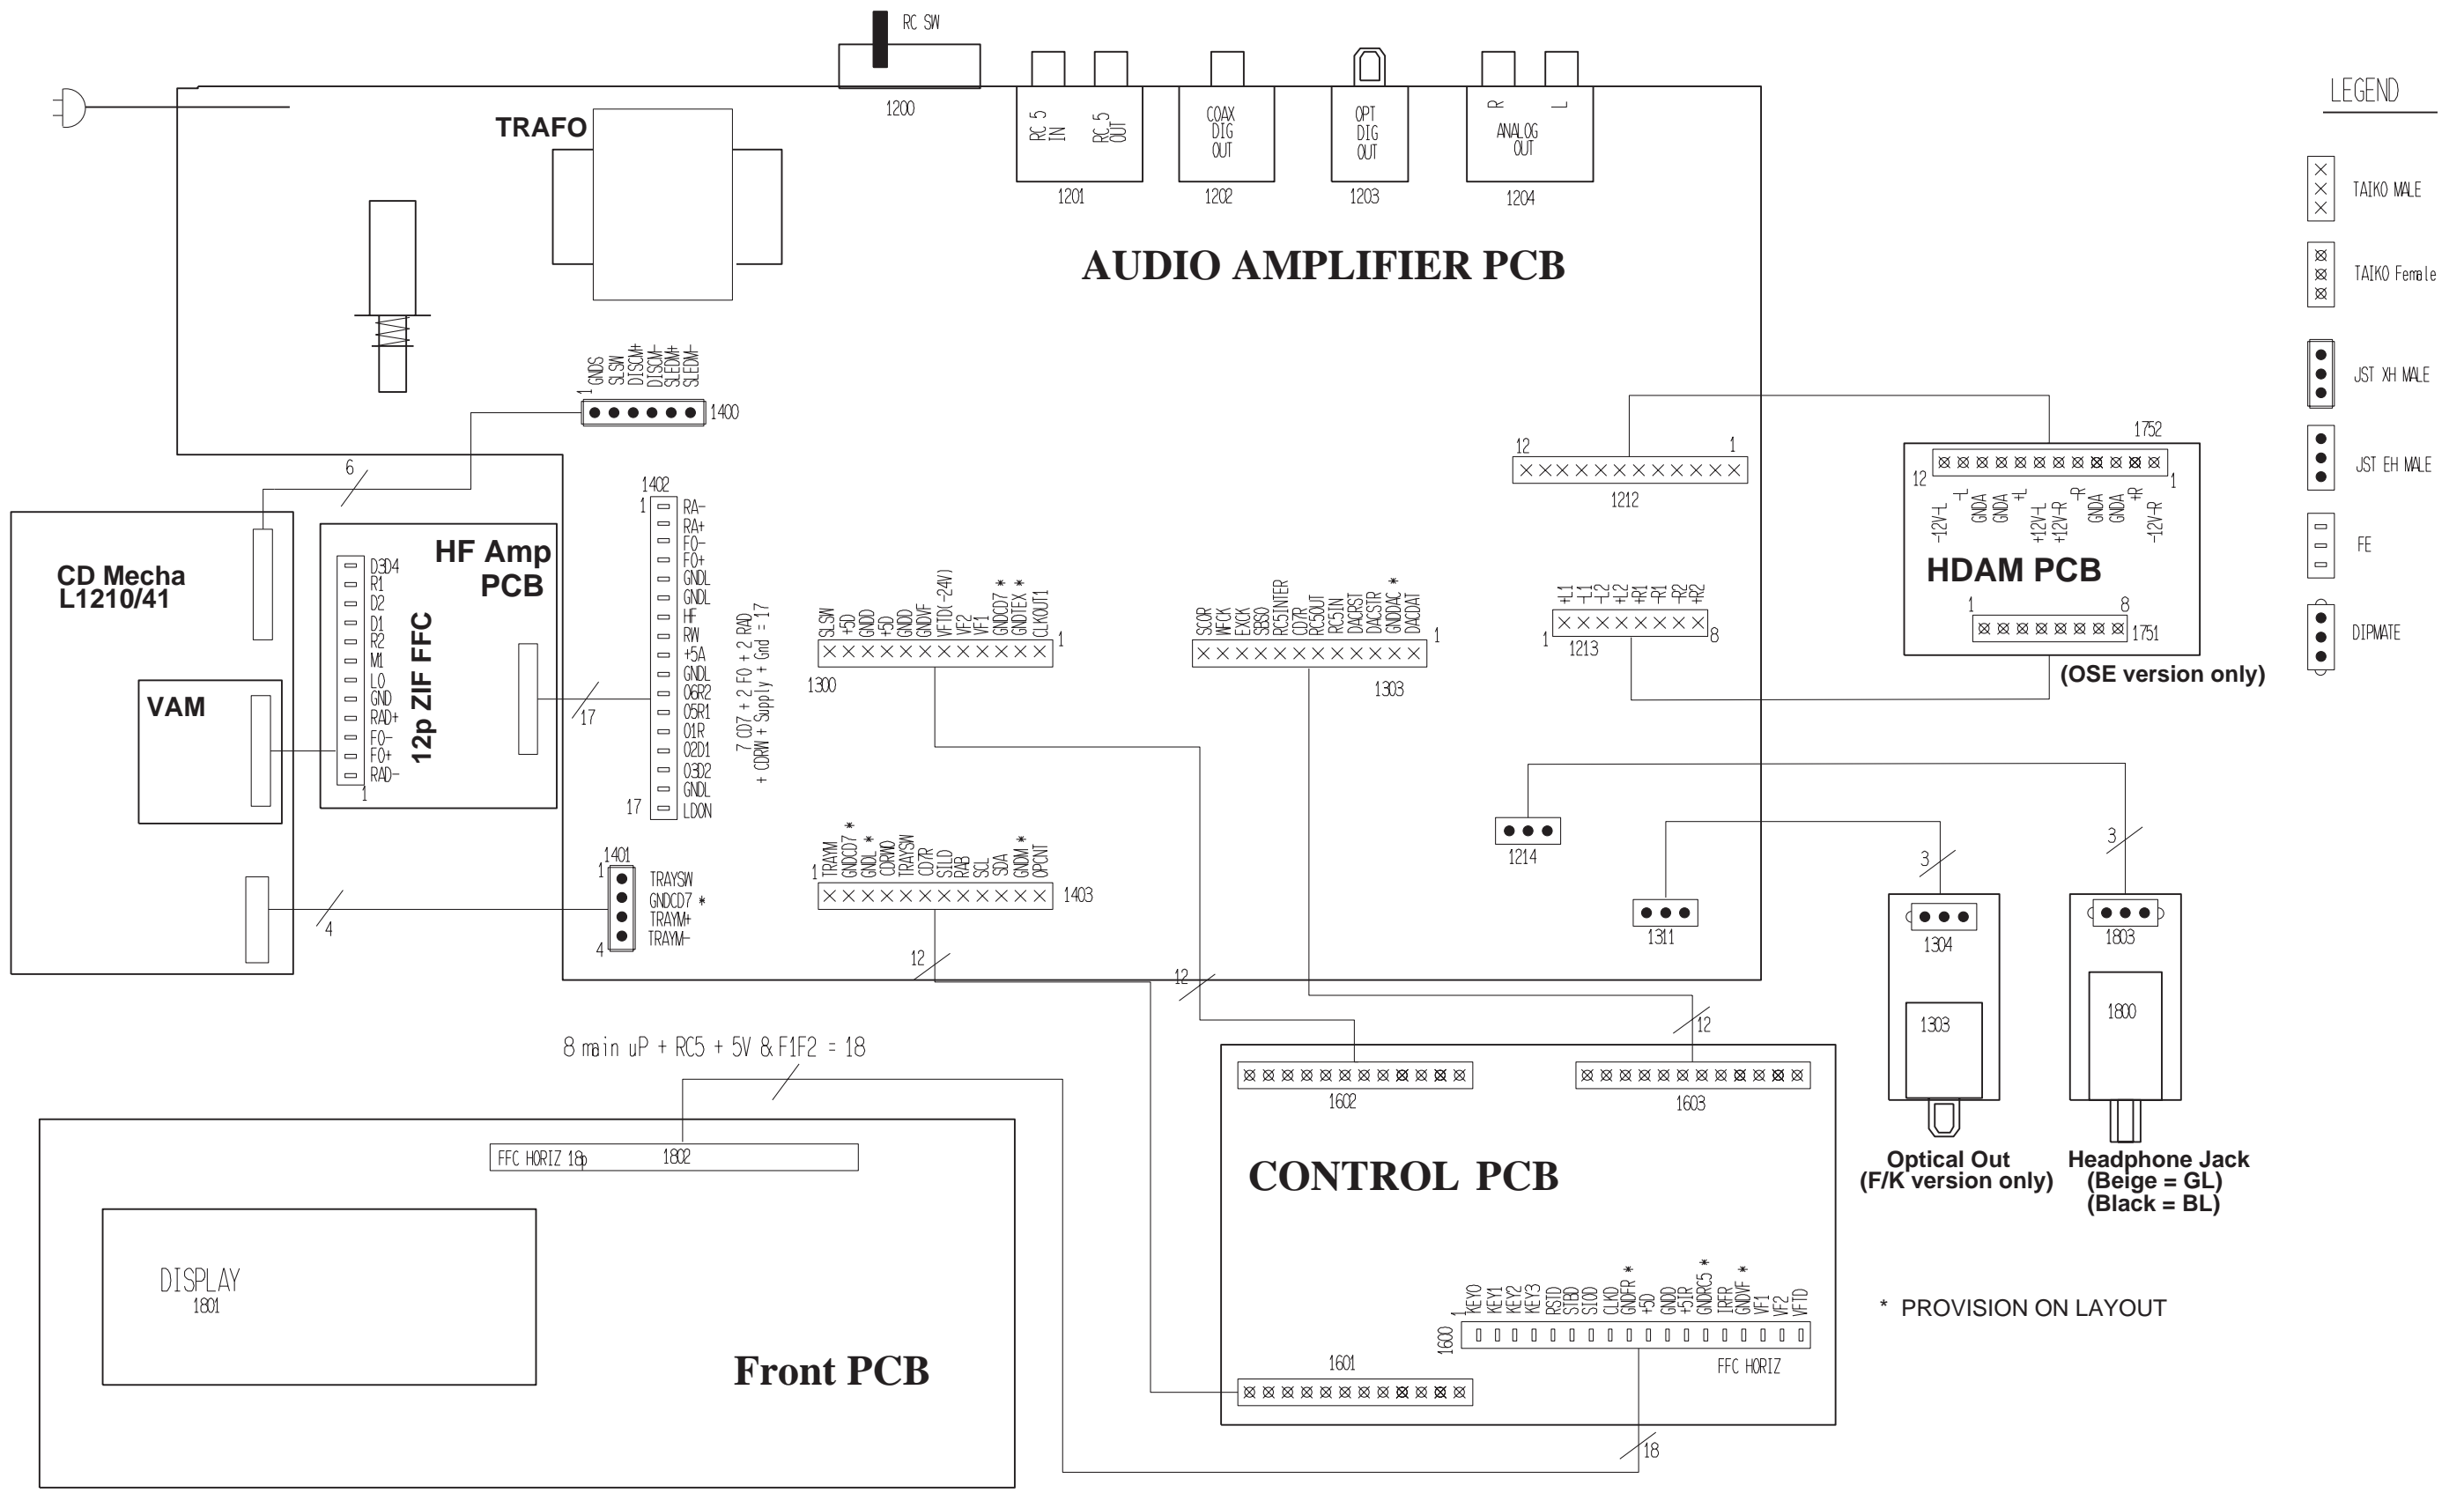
RC SW
1200
RC 5 IN
RC 5 OUT
1201
COAX DIG OUT
1202
OPT DIG OUT
1203
R L
ANALOG OUT
1204

LEGEND
TAIKO MALE
TAIKO Female
JST XH MALE
JST EH MALE
FE
DIPMATE

TRAFO

AUDIO AMPLIFIER PCB

1 GNDS SLSW DISCM+ DISCM- SLEDM+ SLEDM-
1400

6

CD Mecha
L1210/41

HF Amp
PCB

12p ZIF FFC
D3D4 R1 D2 D1 R2 M1 LO GND RAD+ FO- FO+ RAD-
1

VAM

1402
1
RA- RA+ FO- FO+ GNDL GNDL HF RW +5A GNDL 06R2 05R1 01R 02D1 03D2 GNDL LDON
17

17
7 CD7 + 2 FO + 2 RAD + CDRW + Supply + Gnd = 17

SLSW +5D GNDD +5D GNDD GNDVF VFTD(-24V) VF2 VF1 GNDCD7 * GNDTEX * CLKOUT1
1
1300

SCOR WFCK EXCK SBSO RC5INTER CD7R RC5OUT RC5IN DACRST DACSTR GNDDAC * DACDAT
1
1303

12 1
1212

1752
12 1
-12V-L -L GNDA GNDA +L +12V-L +12V-R -R GNDA GNDA +R -12V-R
HDAM PCB
1 8
1751
(OSE version only)

+L1 -L1 -L2 +L2 +R1 -R1 -R2 +R2
1 8
1213

1401
1
TRAYSW
GNDCD7 *
TRAYM+
TRAYM-
4

4

1
TRAYM GNDCD7 * GNDL * CDRWD TRAYSW CD7R SILD RAB SCL SDA GNDM * OPCNT
1403

1214

1311

3
1304
1303
Optical Out
(F/K version only)

3
1803
1800
Headphone Jack
(Beige = GL)
(Black = BL)

12
12
12

8 main uP + RC5 + 5V & F1F2 = 18

FFC HORIZ 18p
1802

DISPLAY
1801

Front PCB

1602
1603

CONTROL PCB

1
KEY0 KEY1 KEY2 KEY3 RSTD STBD STOD CLKD GNDFR * +5D GNDD +5IR GNDRC5 * IRFR GNDVF * VF1 VF2 VFTD
1600
FFC HORIZ

1601

18

* PROVISION ON LAYOUT